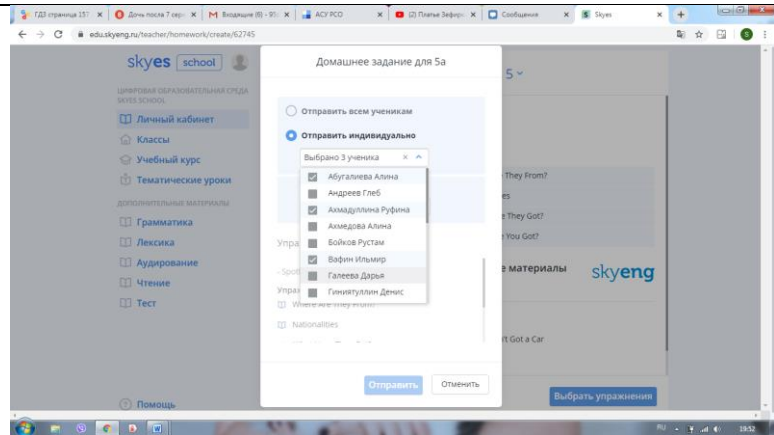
ГДЗ страница 157 | Дочь посла 7 серия | Входящие (8) - 93 | АСУ РСО | (2) Платье Зефирка | Сообщения | Skyes

edu.skyeng.ru/teacher/homework/create/62745

skyes school

ЦИФРОВАЯ ОБРАЗОВАТЕЛЬНАЯ СРЕДА SKYES SCHOOL

Личный кабинет

Классы

Учебный курс

Тематические уроки

ДОПОЛНИТЕЛЬНЫЕ МАТЕРИАЛЫ

Грамматика

Лексика

Аудирование

Чтение

Тест

Помощь

Домашнее задание для 5а

Отправить всем ученикам

Отправить индивидуально

Выбрано 3 ученика

Абугалиева Алина

Андреев Глеб

Ахмадуллина Руфина

Ахмедова Алина

Бойков Рустам

Вафин Ильмир

Галеева Дарья

Гиниатуллин Денис

Упра

- Spot

Упра

Where are They From?

Nationalities

Отправить

Отменить

5

They From?

es

e They Got?

You Got?

е материалы

skyeng

't Got a Car

Выбрать упражнения

RU 19:52